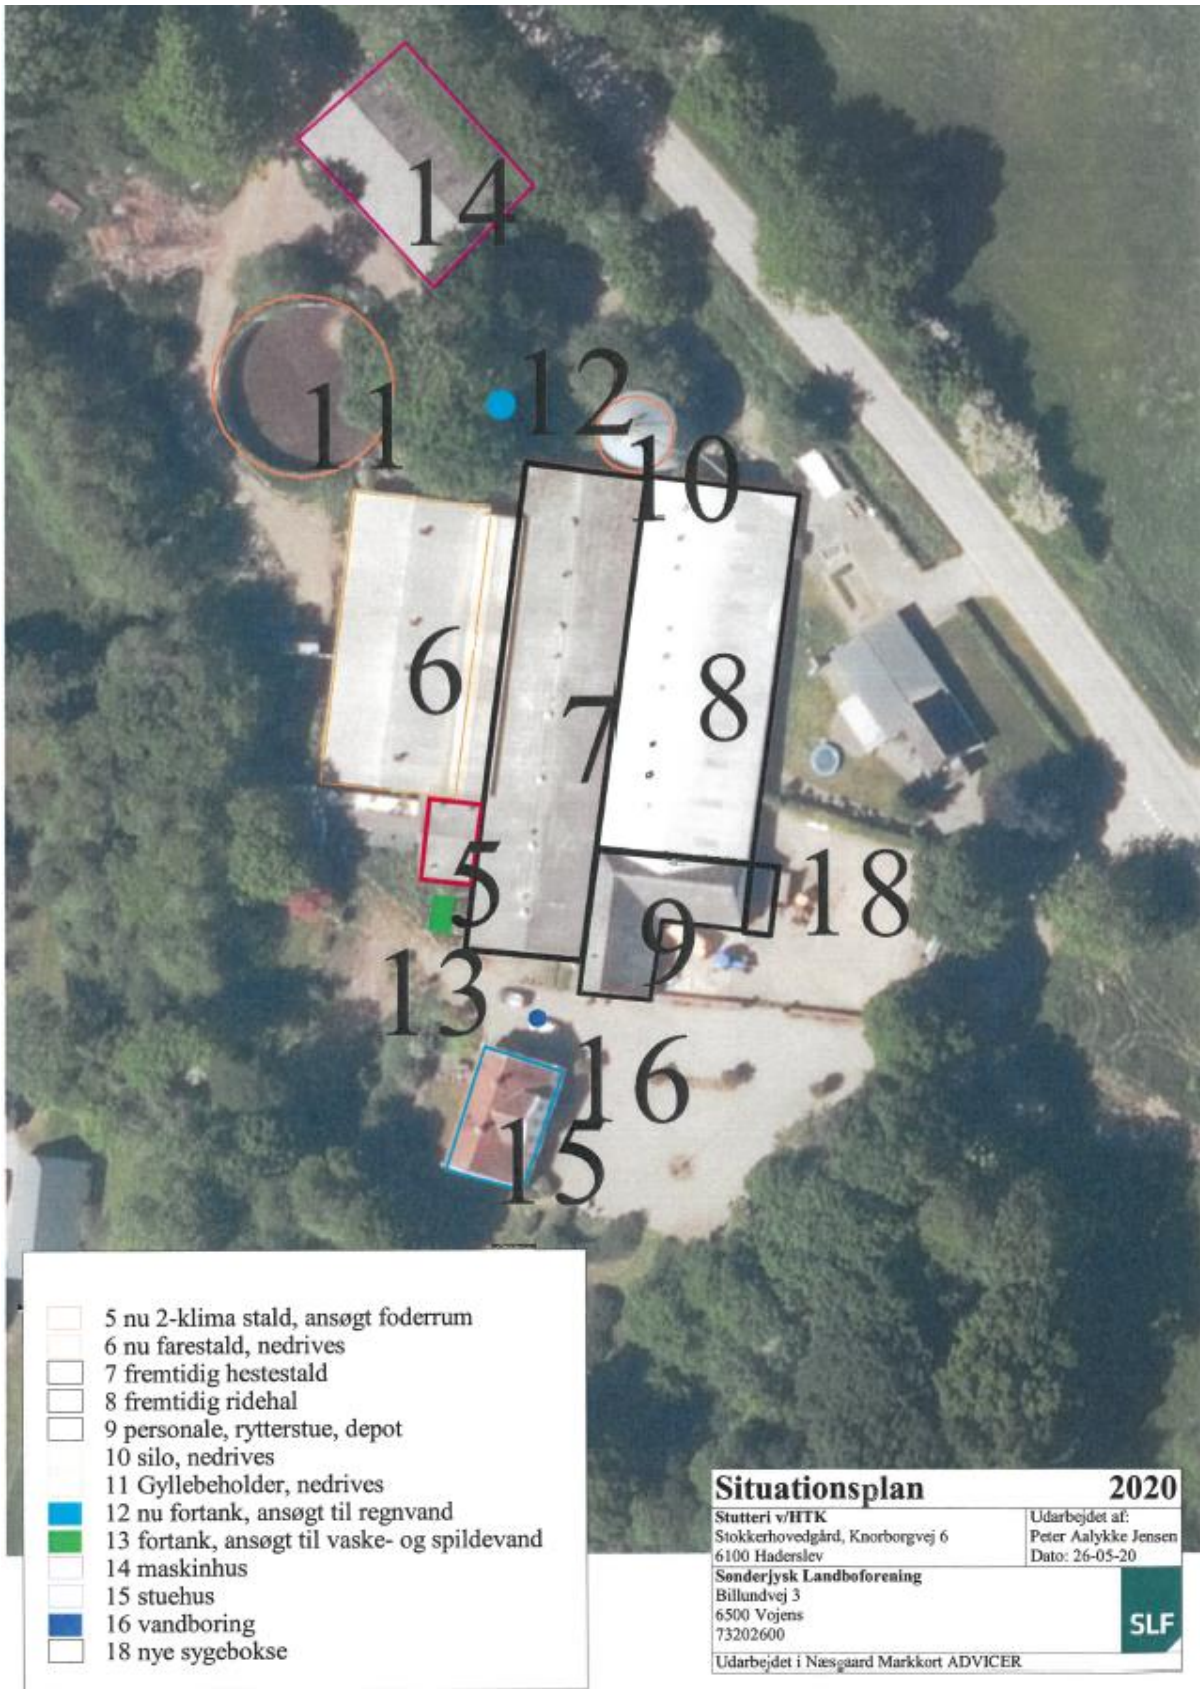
14

11

12

10

6

7

8

5

18

9

13

16

15

5 nu 2-klima stald, ansøgt foderrum
6 nu farestald, nedrives
7 fremtidig hestestald
8 fremtidig ridehal
9 personale, rytterstue, depot
10 silo, nedrives
11 Gyllebeholder, nedrives
12 nu fortank, ansøgt til regnvand
13 fortank, ansøgt til vaske- og spildevand
14 maskinhus
15 stuehus
16 vandboring
18 nye sygebokse

Situationsplan 2020

Stutteri v/HTK
Stokkerhovedgård, Knorborgvej 6
6100 Haderslev

Udarbejdet af:
Peter Aalykke Jensen
Dato: 26-05-20

Sønderjysk Landboforening
Billundvej 3
6500 Vojens
73202600

SLF

Udarbejdet i Næsgaard Markkort ADVICER